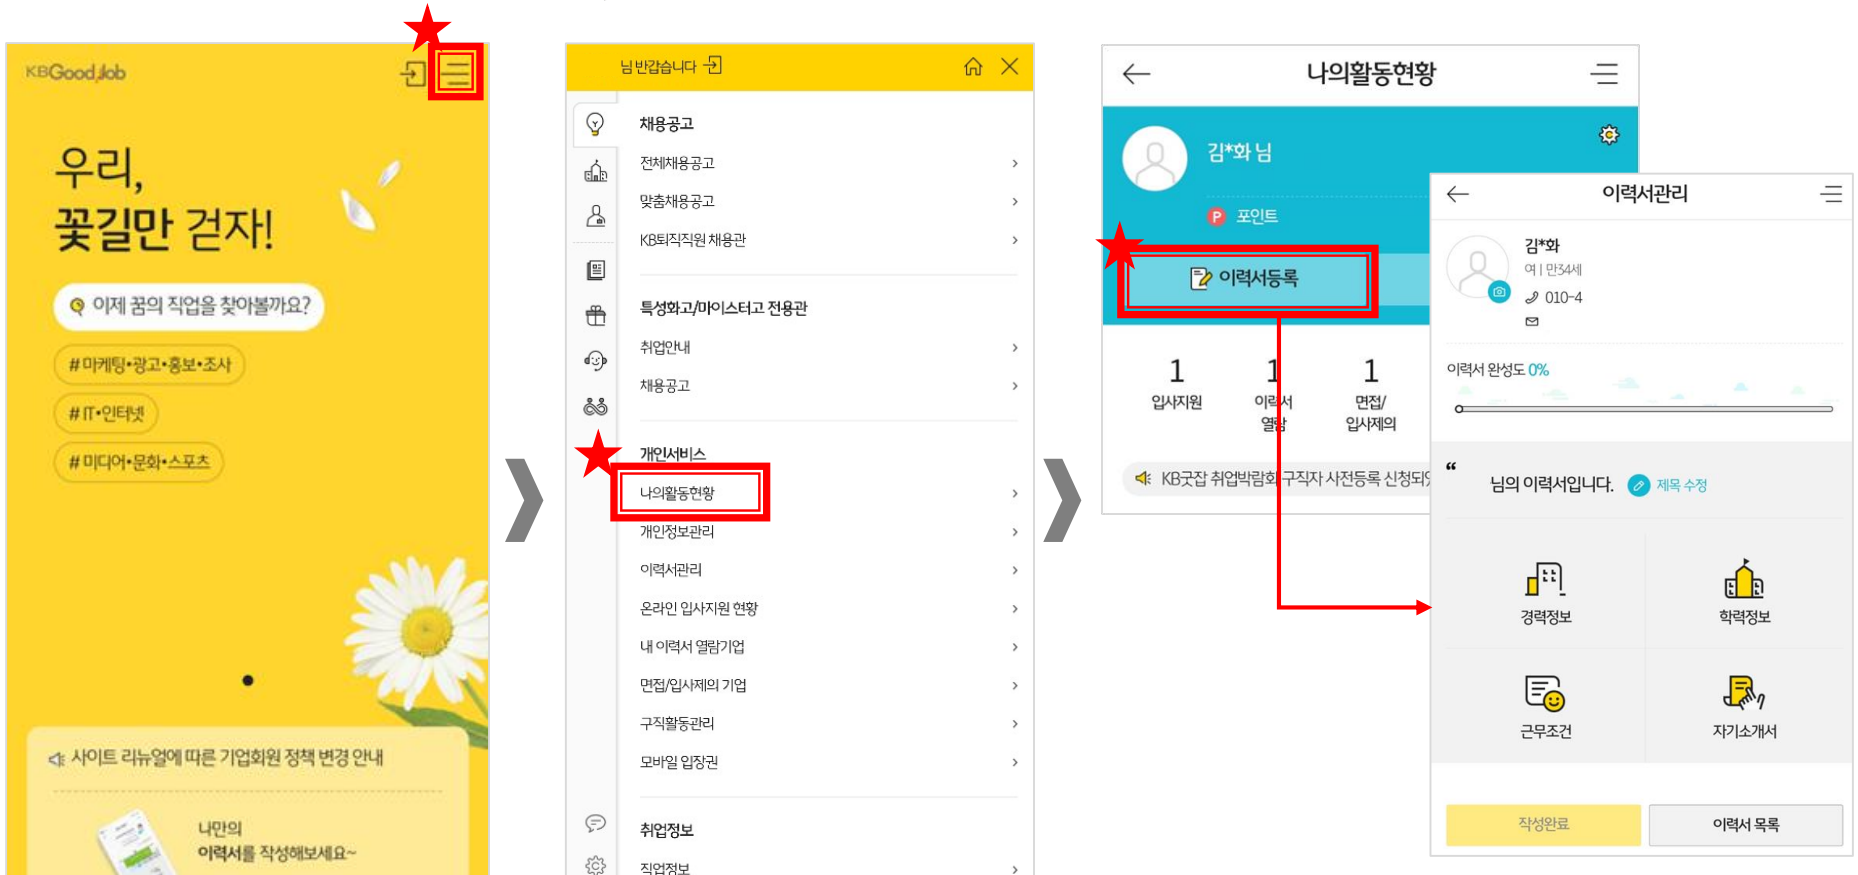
KBGoodJob

우리,
꽃길만 걷자!

이제 꿈의 직업을 찾아볼까요?

#마케팅•광고•홍보•조사

#IT•인터넷

#미디어•문화•스포츠

사이트 리뉴얼에 따른 기업회원 정책 변경 안내

나만의
이력서를 작성해보세요~

님 반갑습니다

채용공고
전체채용공고
맞춤채용공고
KB퇴직직원 채용관

특성화고/마이스터고 전용관
취업안내
채용공고

개인서비스
나의활동현황
개인정보관리
이력서관리
온라인 입사지원 현황
내 이력서 열람기업
면접/입사제의 기업
구직활동관리
모바일 입장권

취업정보
직업정보

나의활동현황

김*화 님

P 포인트

이력서등록

1 입사지원
1 이력서 열람
1 면접/입사제의

KB굿잡 취업박람회 구직자 사전등록 신청되

이력서관리

김*화
여 | 만34세
010-4

이력서 완성도 0%

“ 님의 이력서입니다. 제목 수정

경력정보
학력정보
근무조건
자기소개서

작성완료
이력서 목록